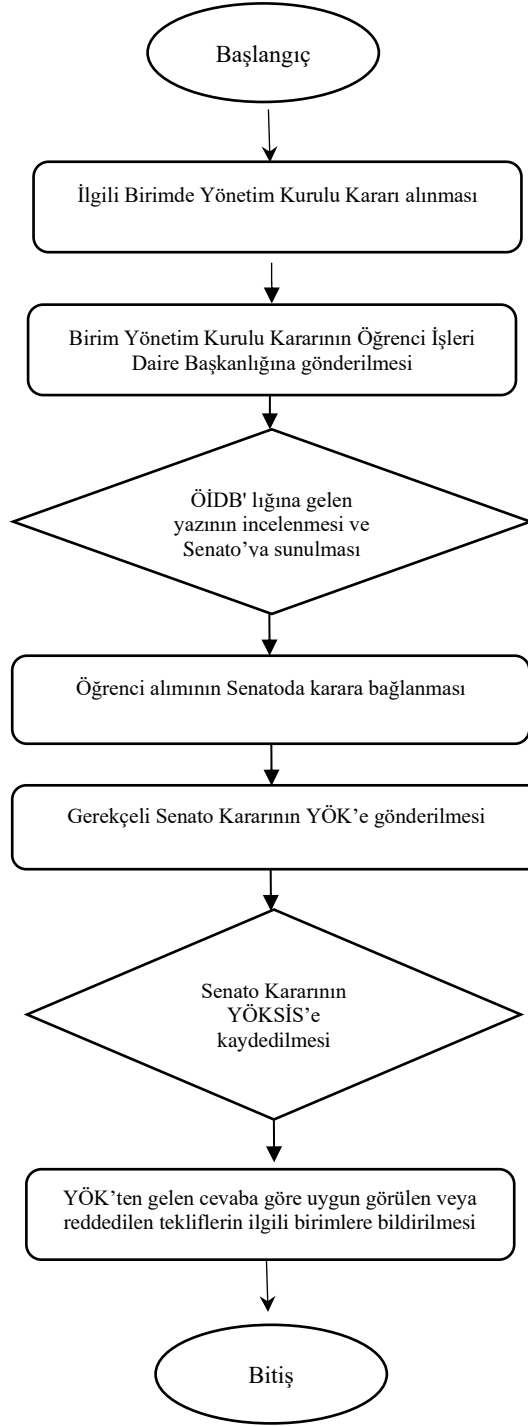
Başlangıç

İlgili Birimde Yönetim Kurulu Kararı alınması

Birim Yönetim Kurulu Kararının Öğrenci İşleri Daire Başkanlığına gönderilmesi

ÖİDB' lığına gelen yazının incelenmesi ve Senato'va sunulması

Öğrenci alımının Senatoda karara bağlanması

Gerekçeli Senato Kararının YÖK'e gönderilmesi

Senato Kararının YÖKSİS'e kaydedilmesi

YÖK'ten gelen cevaba göre uygun görülen veya reddedilen tekliflerin ilgili birimlere bildirilmesi

Bitiş